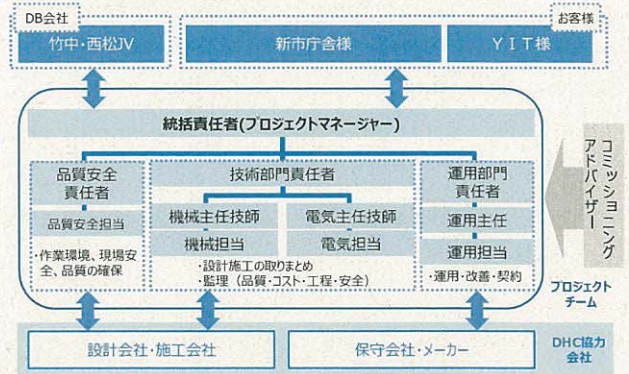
DB会社

お客様

竹中・西松JV

新市庁舎様

YIT様

統括責任者(プロジェクトマネージャー)

品質安全責任者

品質安全担当

・作業環境、現場安全、品質の確保

技術部門責任者

機械主任技師

電気主任技師

機械担当

電気担当

・設計施工の取りまとめ
・監理（品質・コスト・工程・安全）

運用部門責任者

運用主任

運用担当

・運用・改善・契約

コミッショニングアドバイザー

プロジェクトチーム

設計会社・施工会社

保守会社・メーカー

DHC協力会社